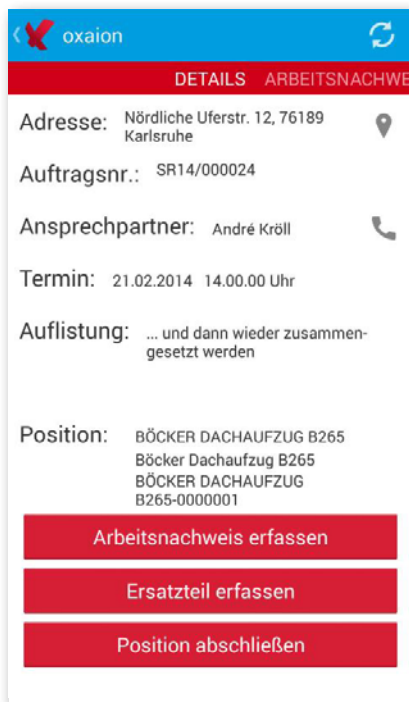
oxaion

DETAILS ARBEITSNACHWE

Adresse: Nördliche Uferstr. 12, 76189 Karlsruhe

Auftragsnr.: SR14/000024

Ansprechpartner: André Kröll

Termin: 21.02.2014 14.00.00 Uhr

Auflistung: ... und dann wieder zusammengesetzt werden

Position: BÖCKER DACHAUFZUG B265 Böcker Dachaufzug B265 BÖCKER DACHAUFZUG B265-0000001

Arbeitsnachweis erfassen

Ersatzteil erfassen

Position abschließen